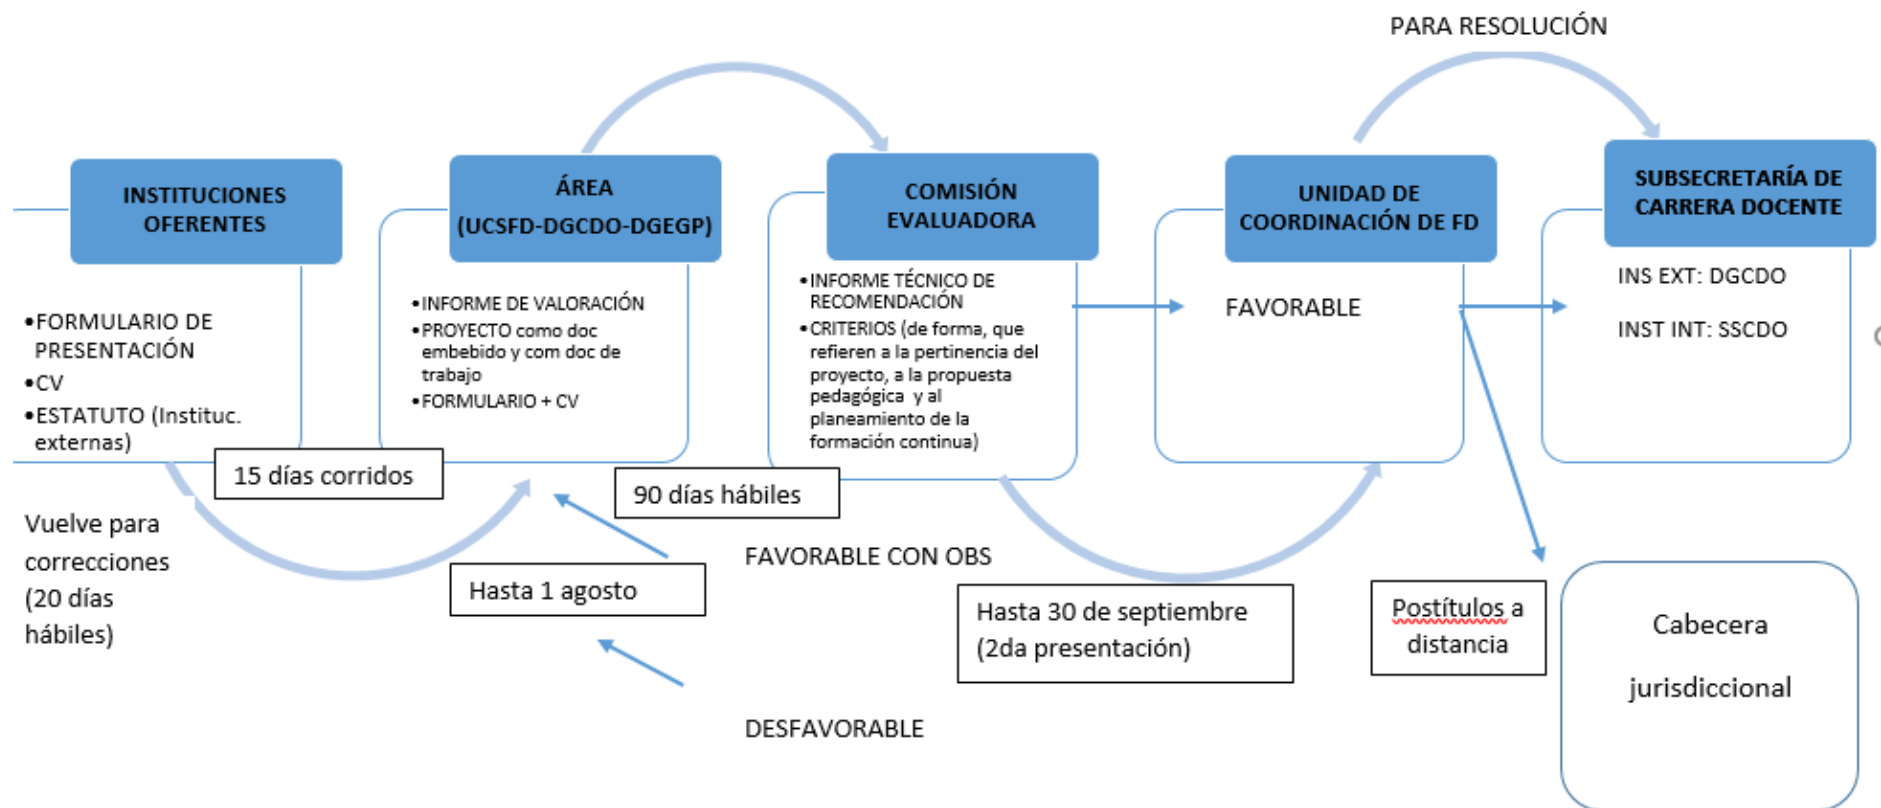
PARA RESOLUCIÓN

INSTITUCIONES OFERENTES

•FORMULARIO DE PRESENTACIÓN
•CV
•ESTATUTO (Instituc. externas)

ÁREA (UCSFD-DGCDO-DGEGP)

•INFORME DE VALORACIÓN
•PROYECTO como doc embebido y com doc de trabajo
•FORMULARIO + CV

COMISIÓN EVALUADORA

•INFORME TÉCNICO DE RECOMENDACIÓN
•CRITERIOS (de forma, que refieren a la pertinencia del proyecto, a la propuesta pedagógica y al planeamiento de la formación continua)

UNIDAD DE COORDINACIÓN DE FD

FAVORABLE

SUBSECRETARÍA DE CARRERA DOCENTE

INS EXT: DGCDO

INST INT: SSCDO

15 días corridos

90 días hábiles

Vuelve para correcciones (20 días hábiles)

FAVORABLE CON OBS

Hasta 1 agosto

DESFAVORABLE

Hasta 30 de septiembre (2da presentación)

Postítulos a distancia

Cabecera jurisdiccional